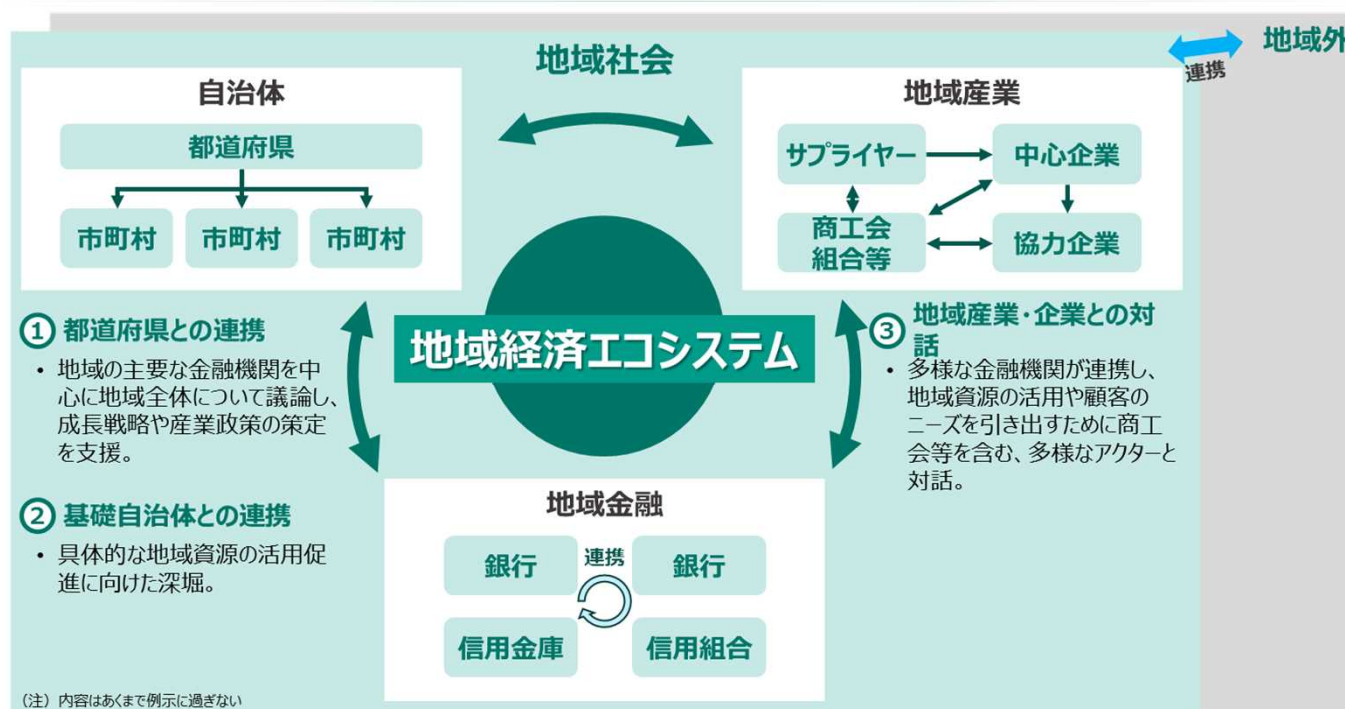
地域社会

連携 地域外

自治体

都道府県

市町村 市町村 市町村

地域産業

サプライヤー

中心企業

商工会組合等

協力企業

地域経済エコシステム

① 都道府県との連携

• 地域の主要な金融機関を中心に地域全体について議論し、成長戦略や産業政策の策定を支援。

② 基礎自治体との連携

• 具体的な地域資源の活用促進に向けた深堀。

③ 地域産業・企業との対話

• 多様な金融機関が連携し、地域資源の活用や顧客のニーズを引き出すために商工会等を含む、多様なアクターと対話。

地域金融

銀行 連携 銀行

信用金庫 信用組合

（注）内容はあくまで例示に過ぎない